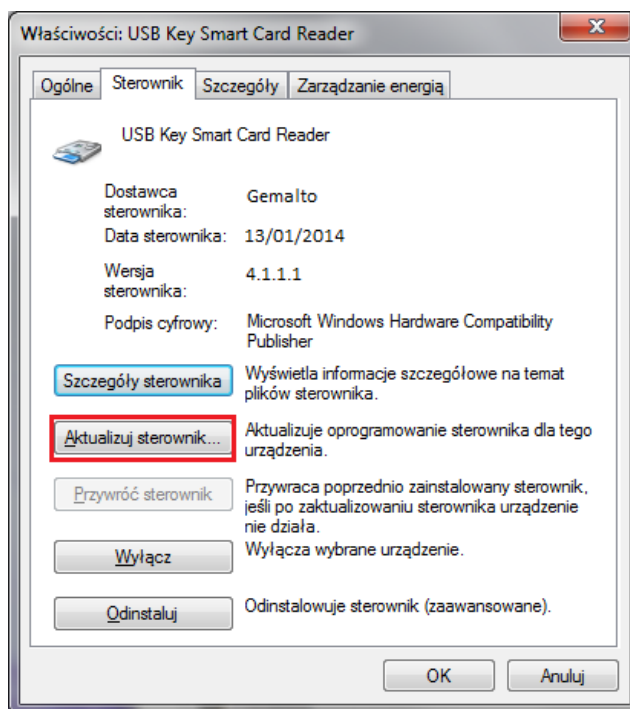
Właściwości: USB Key Smart Card Reader

Ogólne | Sterownik | Szczegóły | Zarządzanie energią

USB Key Smart Card Reader

| | |
|---|---|
| Dostawca sterownika: | Gemalto |
| Data sterownika: | 13/01/2014 |
| Wersja sterownika: | 4.1.1.1 |
| Podpis cyfrowy: | Microsoft Windows Hardware Compatibility Publisher |

Szczegóły sterownika
Wyświetla informacje szczegółowe na temat plików sterownika.

Aktualizuj sterownik...
Aktualizuje oprogramowanie sterownika dla tego urządzenia.

Przywróć sterownik
Przywraca poprzednio zainstalowany sterownik, jeśli po zaktualizowaniu sterownika urządzenie nie działa.

Wyłącz
Wyłącza wybrane urządzenie.

Odinstaluj
Odinstalowuje sterownik (zaawansowane).

OK
Anuluj